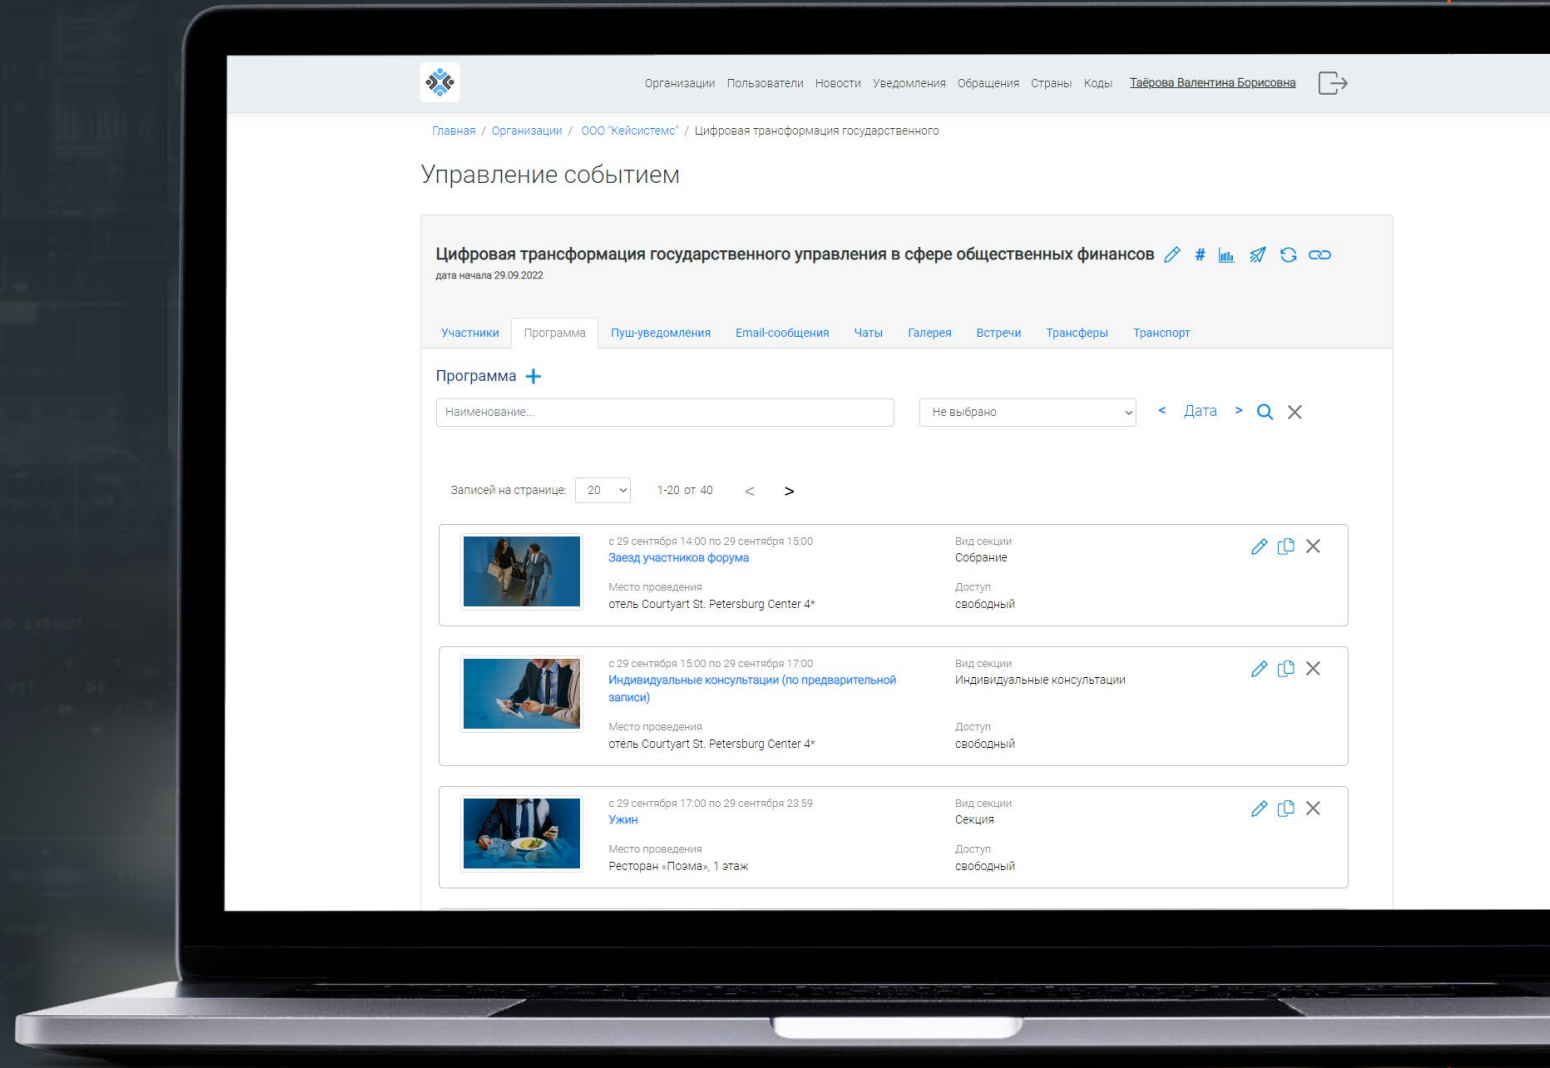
Организации Пользователи Новости Уведомления Обращения Страны Коды Таёрова Валентина Борисовна

Главная / Организации / ООО "Кейсистемс" / Цифровая трансформация государственного

Управление событием

Цифровая трансформация государственного управления в сфере общественных финансов # 
дата начала 29.09.2022

Участники Программа Пуш-уведомления Email-сообщения Чаты Галерея Встречи Трансферы Транспорт

Программа +

Наименование...

Не выбрано

< Дата >

Записей на странице: 20 1-20 от 40 < >

с 29 сентября 14:00 по 29 сентября 15:00
Заезд участников форума
Место проведения
отель Courtyart St. Petersburg Center 4*
Вид секции
Собрание
Доступ
свободный

с 29 сентября 15:00 по 29 сентября 17:00
Индивидуальные консультации (по предварительной записи)
Место проведения
отель Courtyart St. Petersburg Center 4*
Вид секции
Индивидуальные консультации
Доступ
свободный

с 29 сентября 17:00 по 29 сентября 23:59
Ужин
Место проведения
Ресторан «Поэма», 1 этаж
Вид секции
Секция
Доступ
свободный